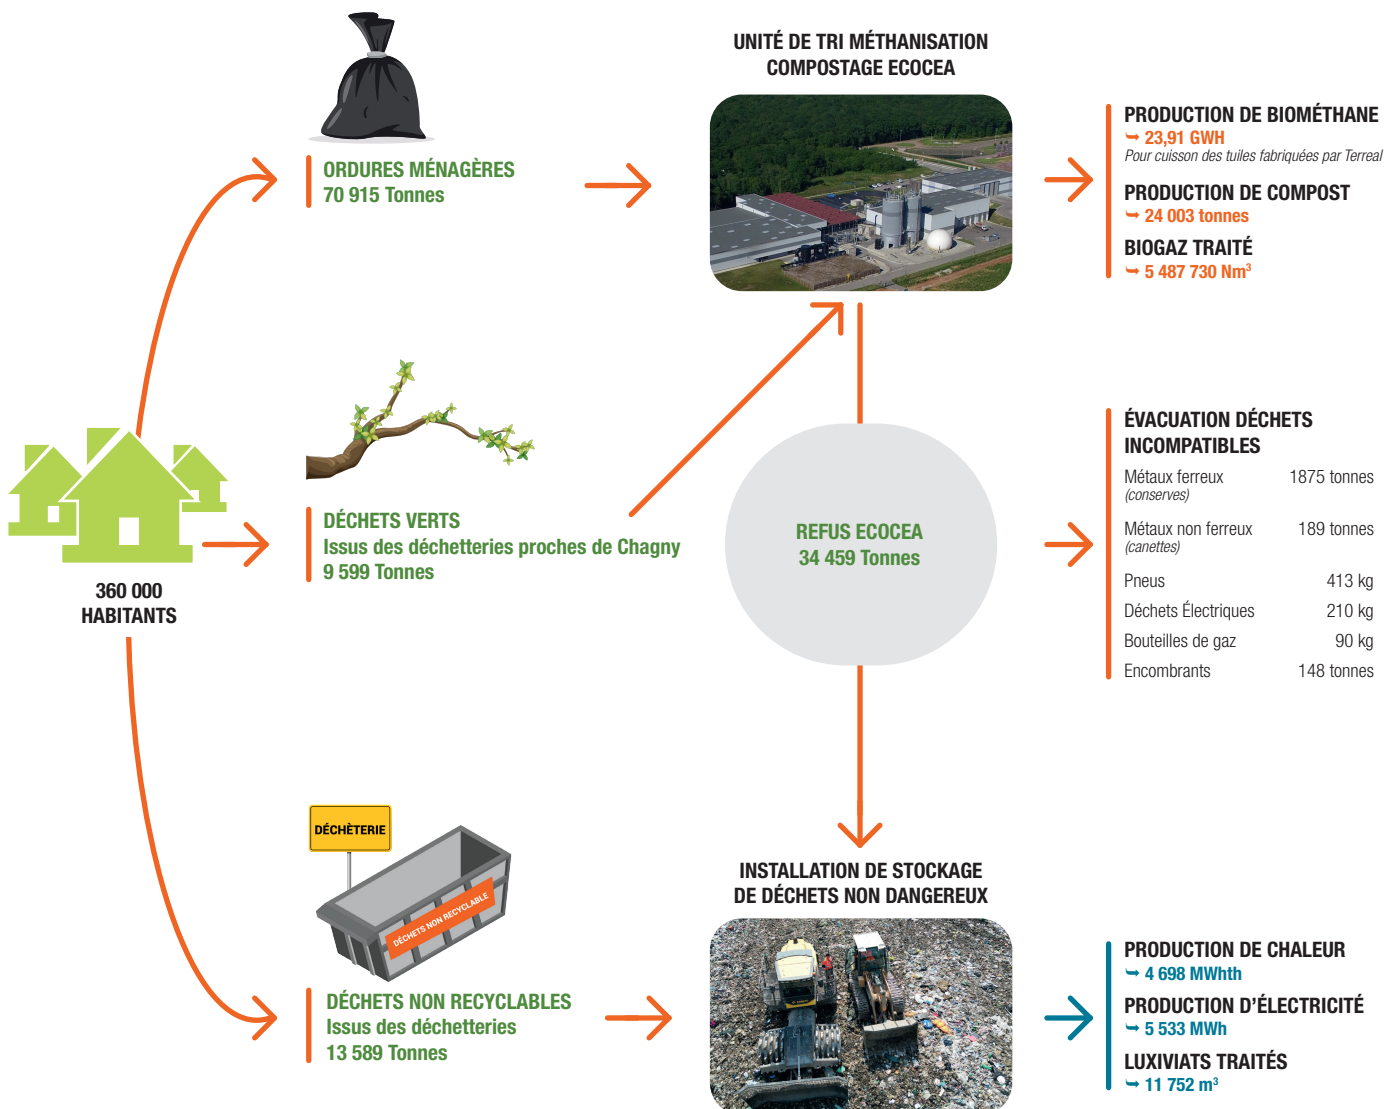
360 000
HABITANTS

ORDURES MÉNAGÈRES
70 915 Tonnes

UNITÉ DE TRI MÉTHANISATION
COMPOSTAGE ECOCEA

PRODUCTION DE BIOMÉTHANE
➥ 23,91 GWH
Pour cuisson des tuiles fabriquées par Terreal

PRODUCTION DE COMPOST
➥ 24 003 tonnes

BIOGAZ TRAITÉ
➥ 5 487 730 Nm³

DÉCHETS VERTS
Issus des déchetteries proches de Chagny
9 599 Tonnes

REFUS ECOCEA
34 459 Tonnes

ÉVACUATION DÉCHETS
INCOMPATIBLES

| | |
|---|---|
| Métaux ferreux (conserves) | 1875 tonnes |
| Métaux non ferreux (canettes) | 189 tonnes |
| Pneus | 413 kg |
| Déchets Électriques | 210 kg |
| Bouteilles de gaz | 90 kg |
| Encombrants | 148 tonnes |

DÉCHÈTERIE
DÉCHETS NON RECYCLABLE

DÉCHETS NON RECYCLABLES
Issus des déchetteries
13 589 Tonnes

INSTALLATION DE STOCKAGE
DE DÉCHETS NON DANGEREUX

PRODUCTION DE CHALEUR
➥ 4 698 MWhth

PRODUCTION D'ÉLECTRICITÉ
➥ 5 533 MWh

LUXIVIATS TRAITÉS
➥ 11 752 m³